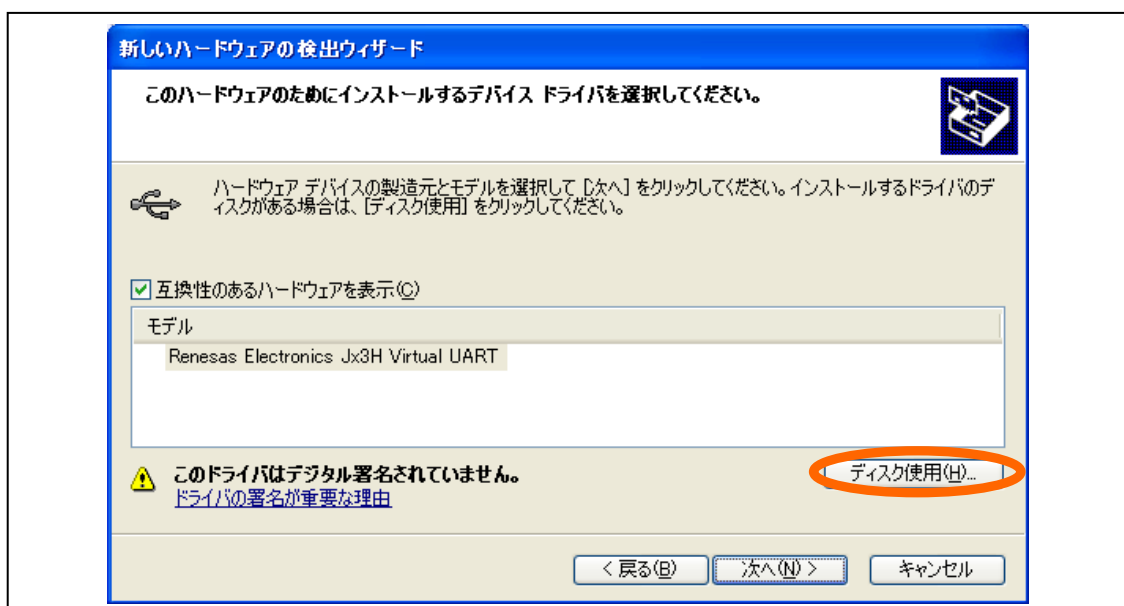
新しいハードウェアの検出ウィザード

このハードウェアのためにインストールするデバイス ドライバを選択してください。

ハードウェア デバイスの製造元とモデルを選択して [次へ] をクリックしてください。インストールするドライバのディスクがある場合は、[ディスク使用] をクリックしてください。

☑ 互換性のあるハードウェアを表示(C)

モデル

Renesas Electronics Jx3H Virtual UART

このドライバはデジタル署名されていません。
ドライバの署名が重要な理由

ディスク使用(H)...

< 戻る(B)　次へ(N) >　キャンセル